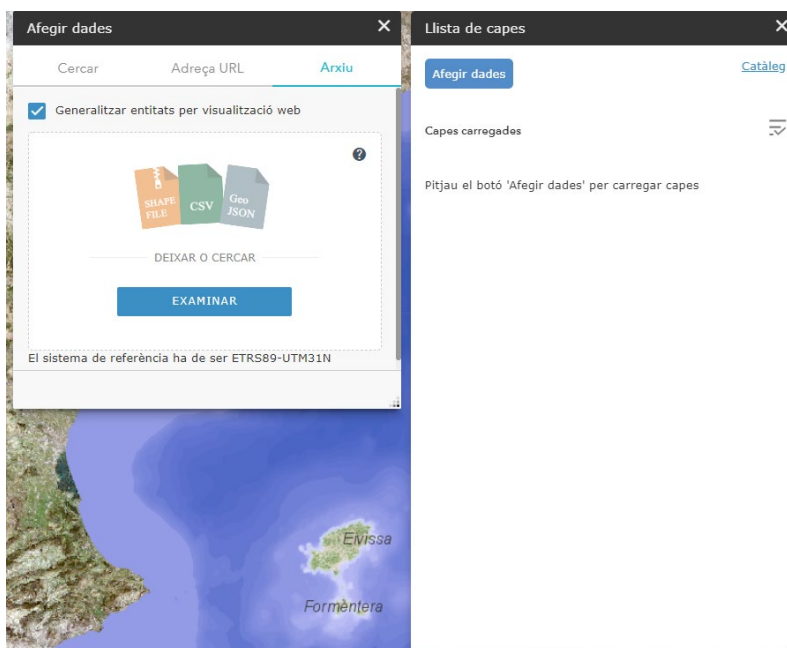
Afegir dades
×
Cercar
Adreça URL
Arxiu
Generalitzar entitats per visualització web
?
SHAPE FILE
CSV
Geo JSON
DEIXAR O CERCAR
EXAMINAR
El sistema de referència ha de ser ETRS89-UTM31N

Llista de capes
×
Afegir dades
Catàleg
Capes carregades
Pitjau el botó 'Afegir dades' per carregar capes

Eivissa
Formentera